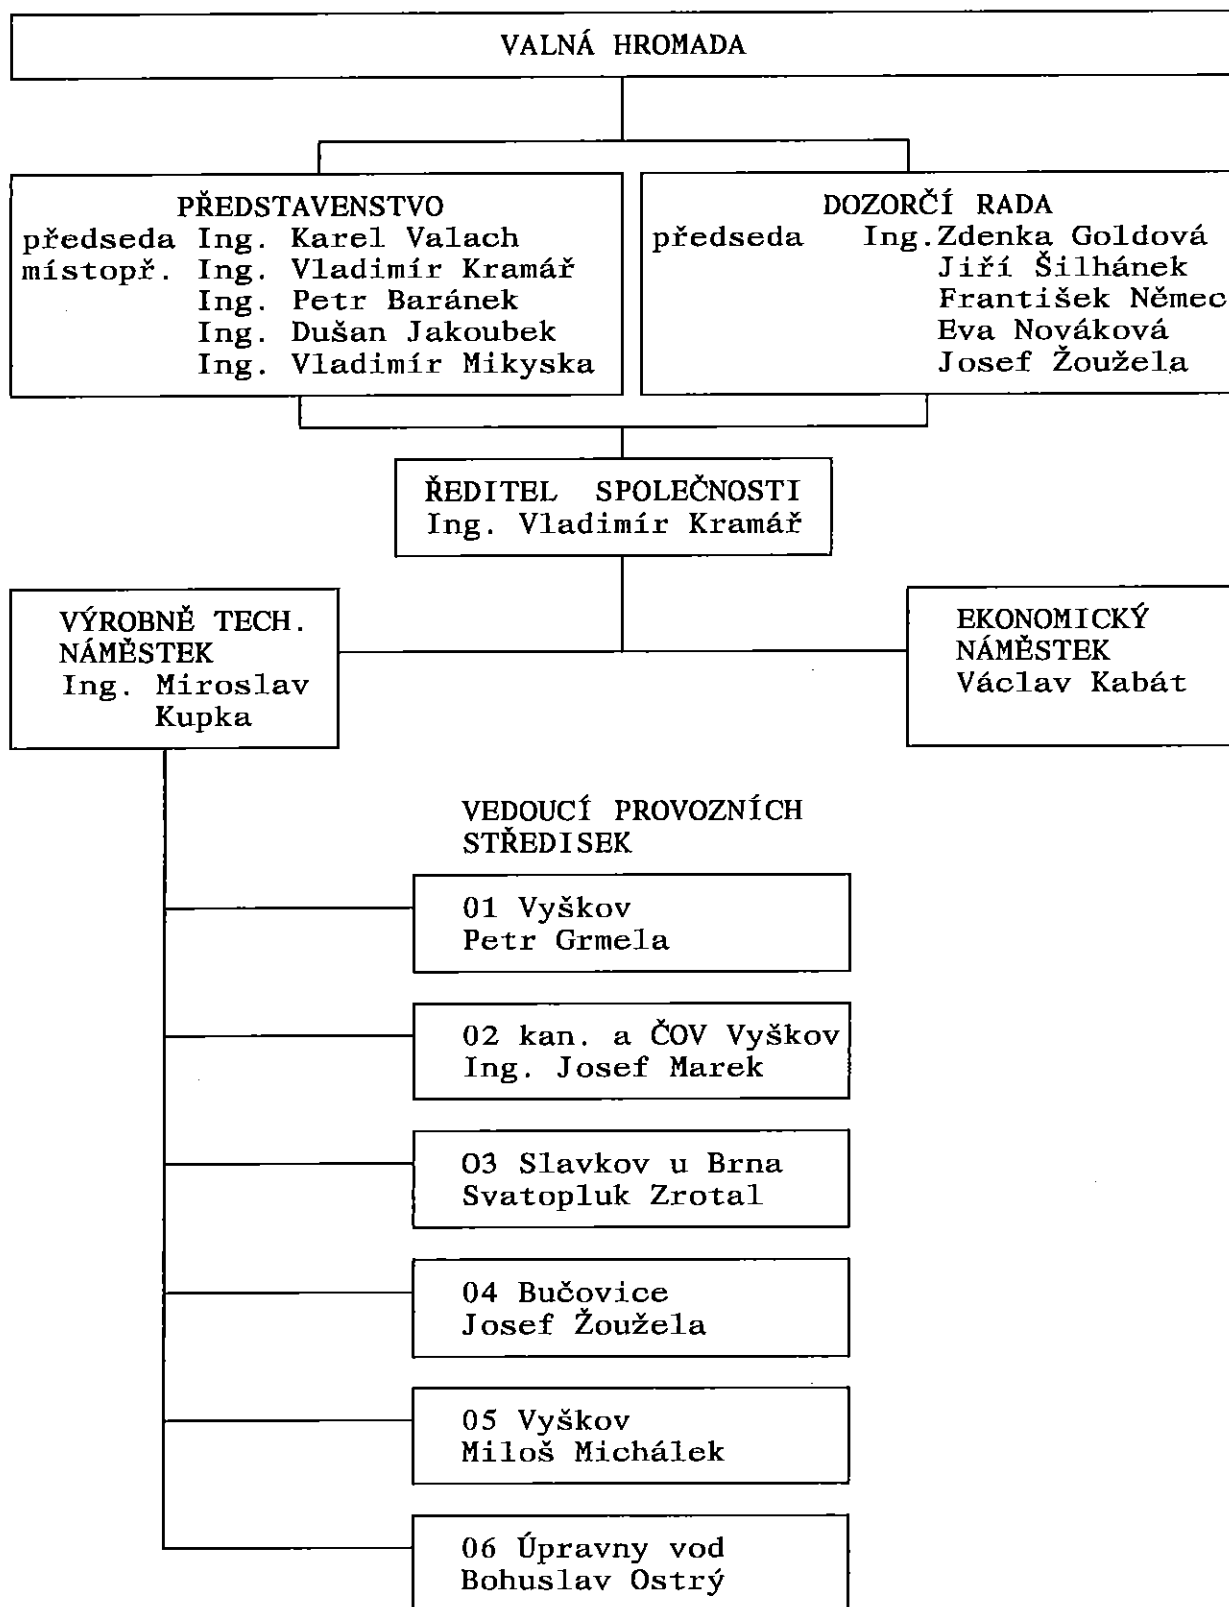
VALNÁ HROMADA

PŘEDSTAVENSTVO
předseda Ing. Karel Valach
místopř. Ing. Vladimír Kramář
Ing. Petr Baránek
Ing. Dušan Jakoubek
Ing. Vladimír Mikyska

DOZORČÍ RADA
předseda Ing. Zdenka Goldová
Jiří Šilhánek
František Němec
Eva Nováková
Josef Žoužela

ŘEDITEL SPOLEČNOSTI
Ing. Vladimír Kramář

VÝROBNĚ TECH. NÁMĚSTEK
Ing. Miroslav Kupka

EKONOMICKÝ NÁMĚSTEK
Václav Kabát

VEDOUCÍ PROVOZNÍCH STŘEDISEK

01 Vyškov
Petr Grmela

02 kan. a ČOV Vyškov
Ing. Josef Marek

03 Slavkov u Brna
Svatopluk Zrotal

04 Bučovice
Josef Žoužela

05 Vyškov
Miloš Michálek

06 Úpravny vod
Bohuslav Ostrý